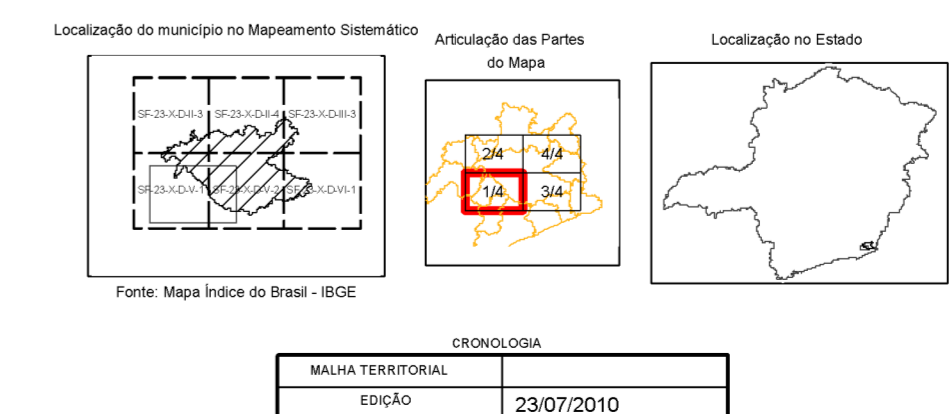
Localização do município no Mapeamento Sistemático

SF-23-X-D-II-3
SF-23-X-D-II-4
SF-23-X-D-III-3
SF-23-X-D-V-1
SF-23-X-D-V-2
SF-23-X-D-VI-1

Fonte: Mapa Índice do Brasil - IBGE

Articulação das Partes do Mapa

2/4
4/4
1/4
3/4

Localização no Estado

CRONOLOGIA

| MALHA TERRITORIAL | |
|---|---|
| EDIÇÃO | 23/07/2010 |